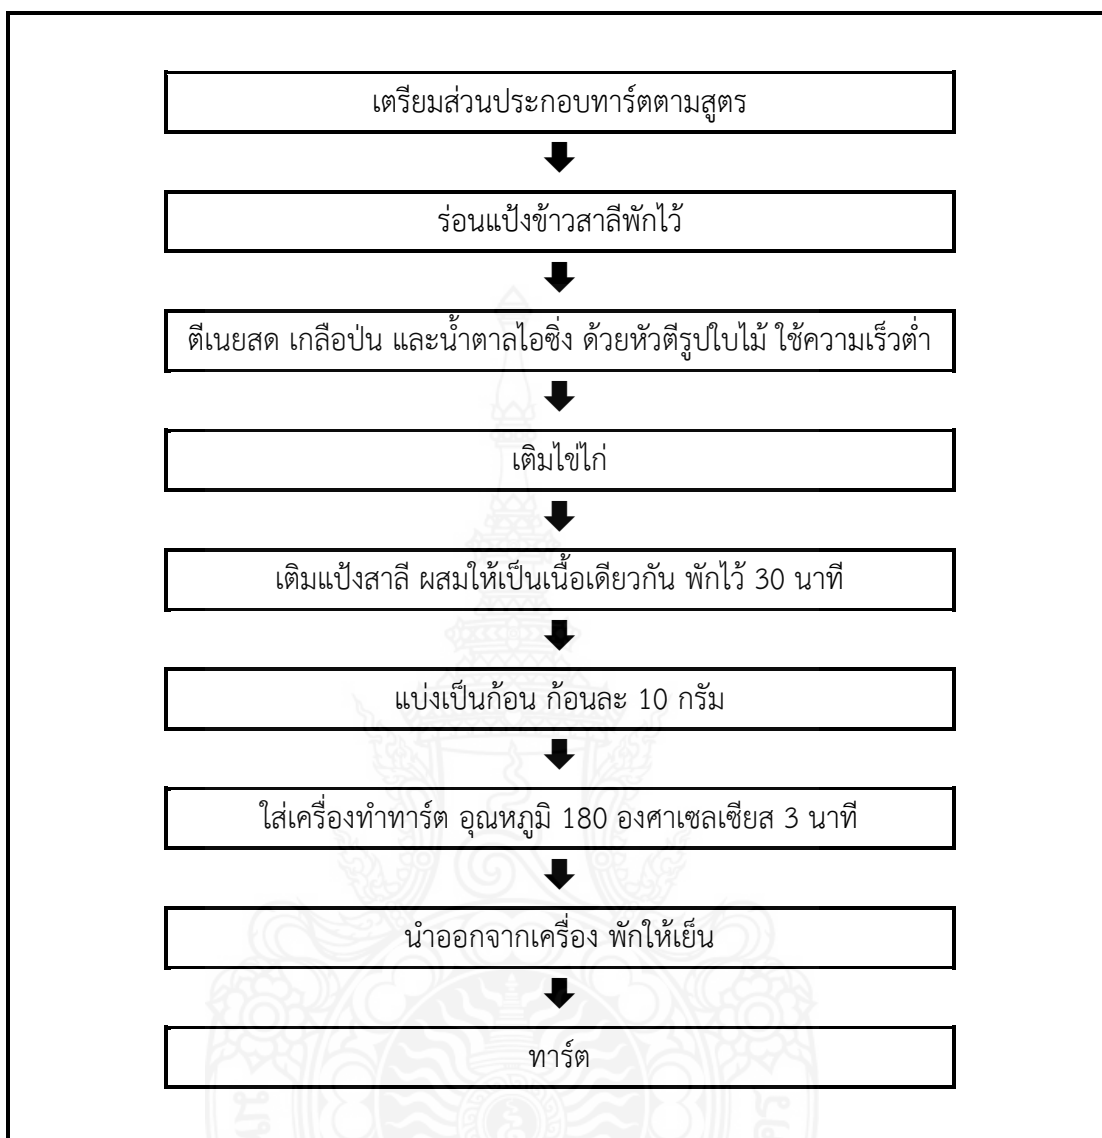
เตรียมส่วนประกอบทาร์ตตามสูตร

ร่อนแป้งข้าวสาลีพักไว้

ตีเนยสด เกลือป่น และน้ำตาลไอซิ่ง ด้วยหัวตีรูปใบไม้ ใช้ความเร็วต่ำ

เติมไข่ไก่

เติมแป้งสาลี ผสมให้เป็นเนื้อเดียวกัน พักไว้ 30 นาที

แบ่งเป็นก้อน ก้อนละ 10 กรัม

ใส่เครื่องทำทาร์ต อุณหภูมิ 180 องศาเซลเซียส 3 นาที

นำออกจากเครื่อง พักให้เย็น

ทาร์ต